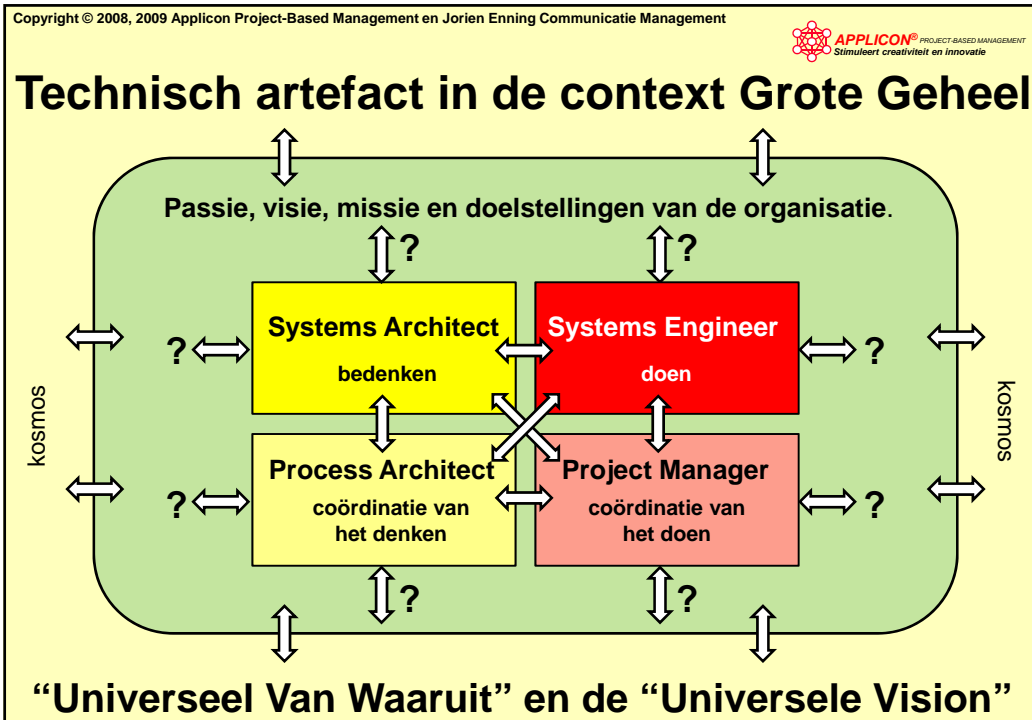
Copyright © 2008, 2009 Applicon Project-Based Management en Jorien Enning Communicatie Management

APPLICON® PROJECT-BASED MANAGEMENT
Stimuleert creativiteit en innovatie

Technisch artefact in de context Grote Geheel

Passie, visie, missie en doelstellingen van de organisatie.

?

?

Systems Architect
bedenken

Systems Engineer
doen

Process Architect
coördinatie van het denken

Project Manager
coördinatie van het doen

?

?

?

?

?

?

kosmos

kosmos

“Universeel Van Waaruit” en de “Universele Vision”